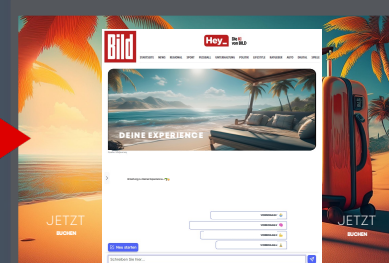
BILD

Hey_ Die KI von BILD

STARTSEITE NEWS REGIONAL SPORT FUSSBALL UNTERHALTUNG POLITIK LIFESTYLE RATGEBER AUTO DIGITAL SPIELE

DEINE EXPERIENCE

JETZT
BUCHEN

JETZT
BUCHEN

Neu starten

Schreiben Sie hier...